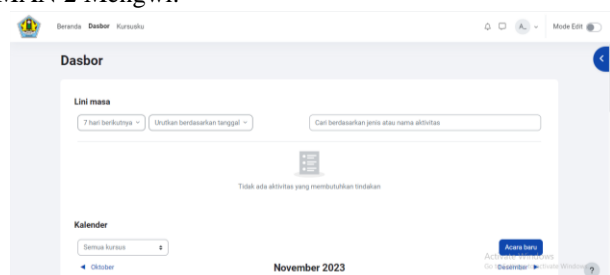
MAN 2 Mengwi.

Beranda Dasbor Kursusku

A. Mode Edit

Dasbor

Lini masa

7 hari berikutnya
Urutkan berdasarkan tanggal
Cari berdasarkan jenis atau nama aktivitas

Tidak ada aktivitas yang membutuhkan tindakan

Kalender

Semua kursus

Acara baru

◄ Oktober

November 2023

Desember ►

Activate Windows
Go to Settings to activate Windows.

?